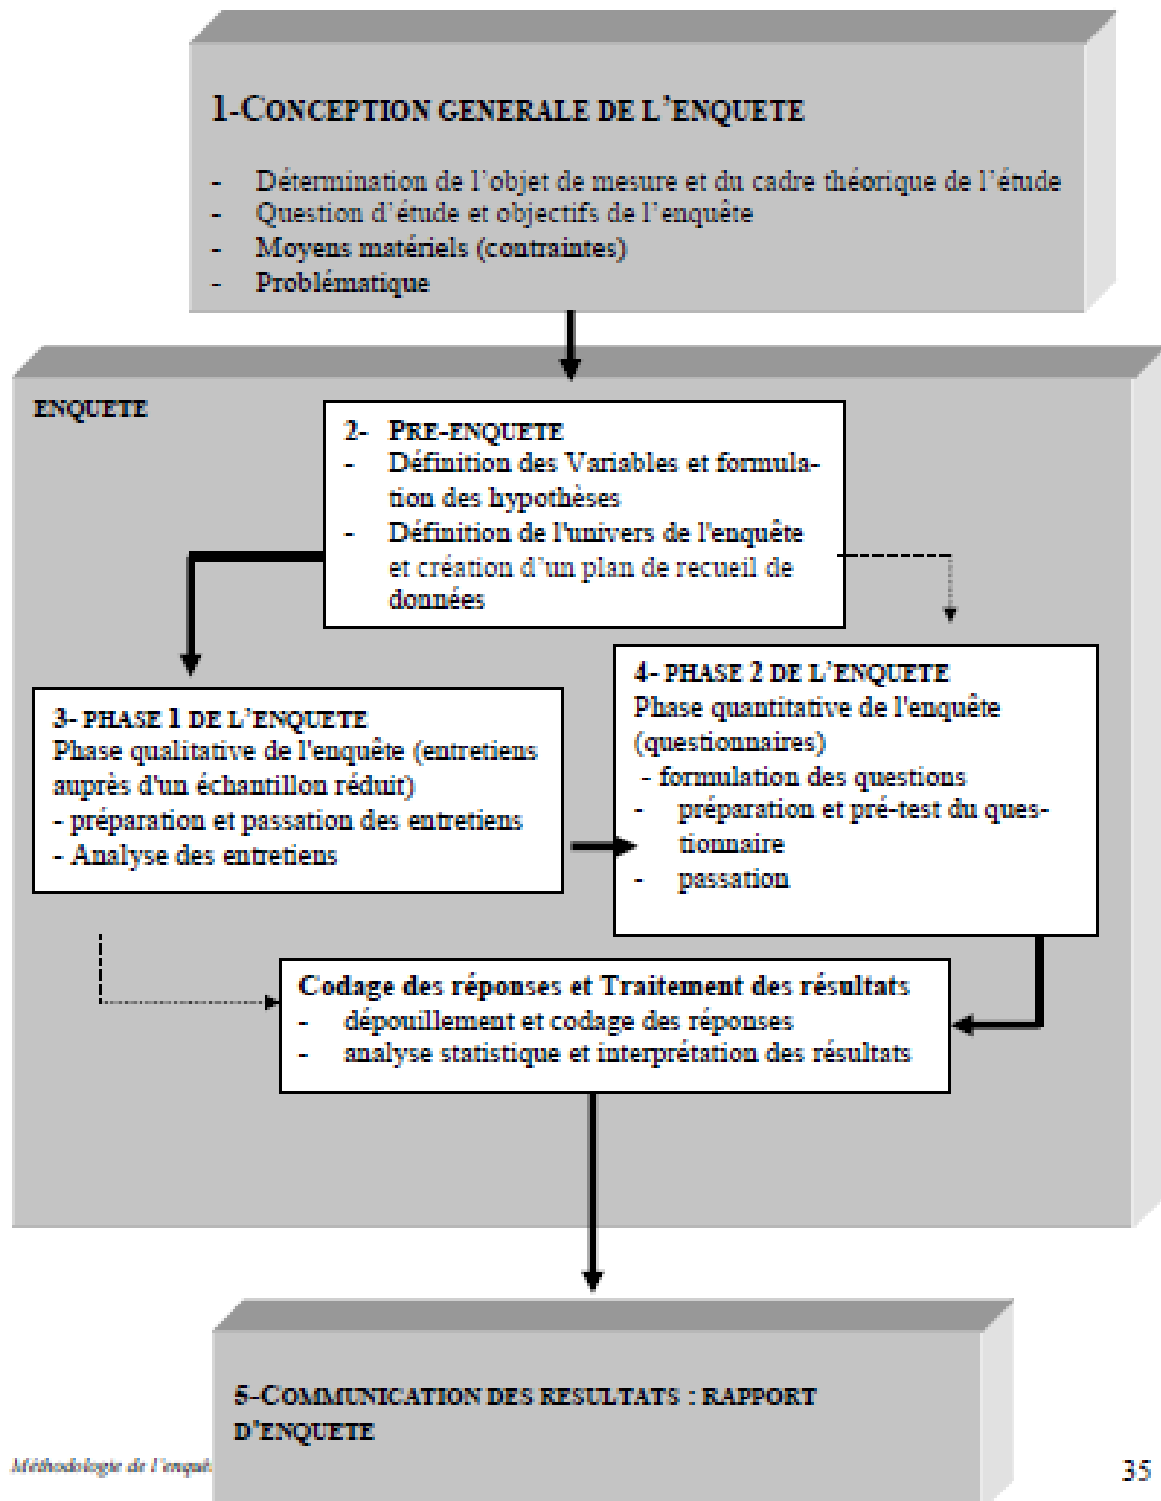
1-CONCEPTION GENERALE DE L'ENQUETE

- Détermination de l'objet de mesure et du cadre théorique de l'étude
- Question d'étude et objectifs de l'enquête
- Moyens matériels (contraintes)
- Problématique

ENQUETE

2- PRE-ENQUETE
- Définition des Variables et formulation des hypothèses
- Définition de l'univers de l'enquête et création d'un plan de recueil de données

3- PHASE 1 DE L'ENQUETE
Phase qualitative de l'enquête (entretiens auprès d'un échantillon réduit)
- préparation et passation des entretiens
- Analyse des entretiens

4- PHASE 2 DE L'ENQUETE
Phase quantitative de l'enquête (questionnaires)
- formulation des questions
- préparation et pré-test du questionnaire
- passation

Codage des réponses et Traitement des résultats
- dépouillement et codage des réponses
- analyse statistique et interprétation des résultats

5-COMMUNICATION DES RESULTATS : RAPPORT D'ENQUETE

Méthodologie de l'enquê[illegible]

35